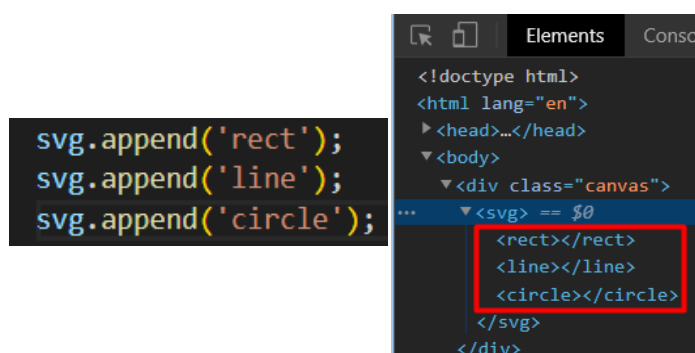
svg.append('rect');
svg.append('line');
svg.append('circle');

Elements Conso

<!doctype html>
<html lang="en">
▶<head>…</head>
▼<body>
▼<div class="canvas">
... ▼<svg> == $0
<rect></rect>
<line></line>
<circle></circle>
</svg>
</div>